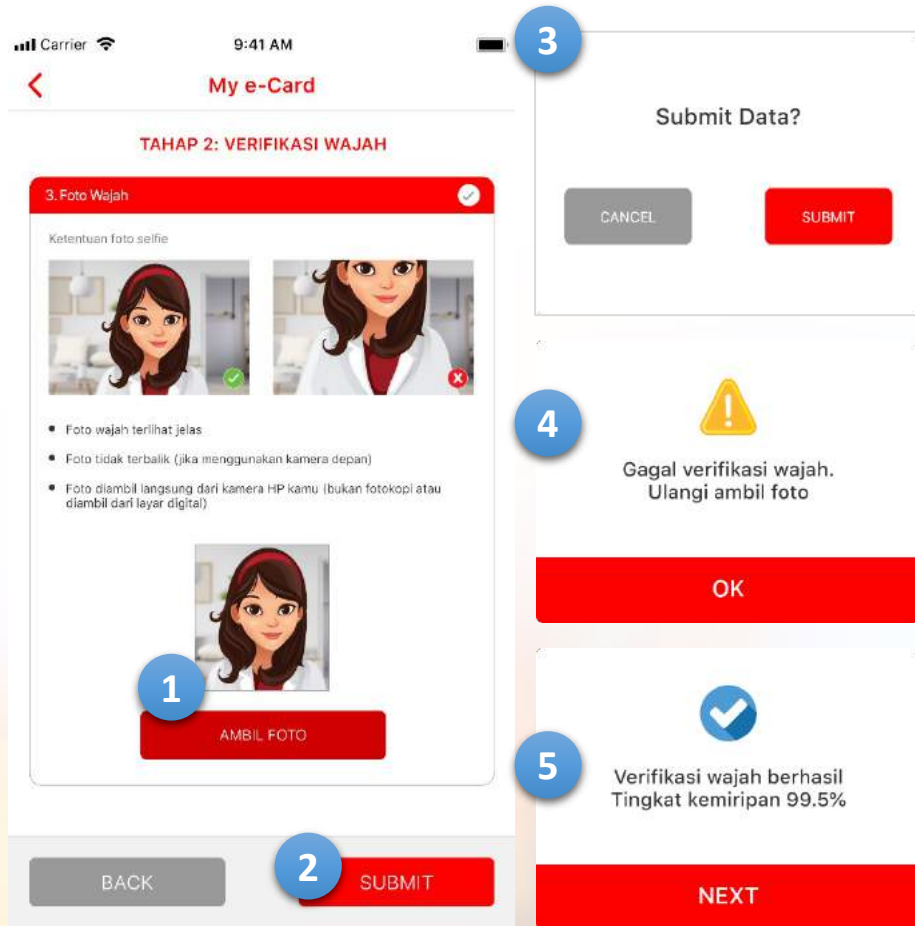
Carrier 9:41 AM

My e-Card

TAHAP 2: VERIFIKASI WAJAH

3. Foto Wajah

Ketentuan foto selfie

- Foto wajah terlihat jelas
- Foto tidak terbalik (jika menggunakan kamera depan)
- Foto diambil langsung dari kamera HP kamu (bukan fotokopi atau diambil dari layar digital)

1

AMBIL FOTO

BACK

2

SUBMIT

3

Submit Data?

CANCEL

SUBMIT

4

Gagal verifikasi wajah. Ulangi ambil foto

OK

5

Verifikasi wajah berhasil Tingkat kemiripan 99.5%

NEXT